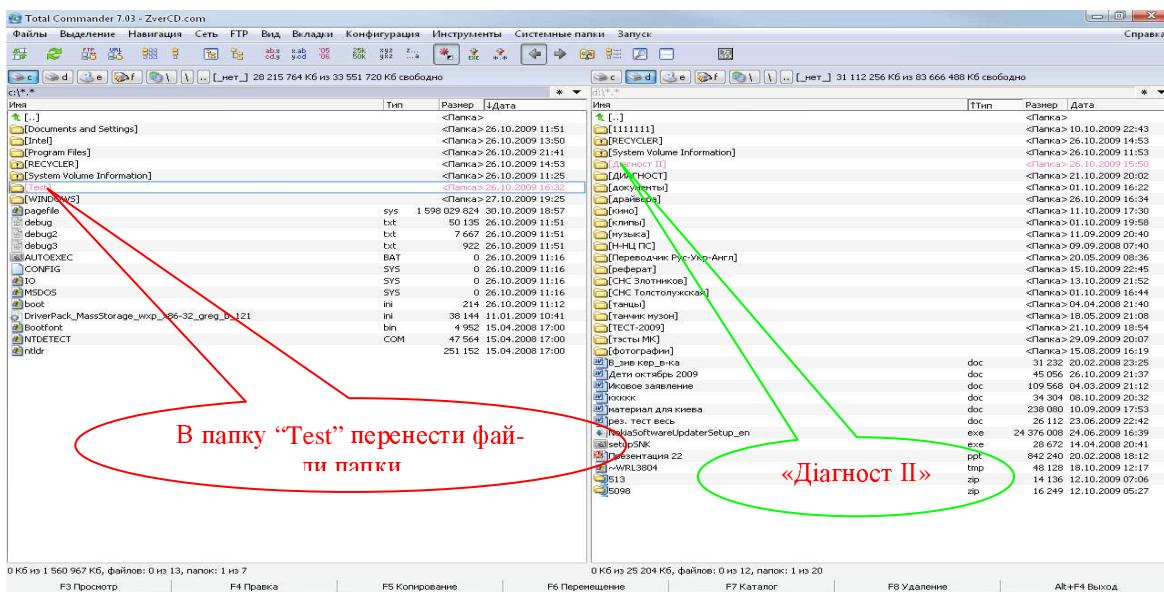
Total Commander 7.03 - ZverCD.com

Файлы Выделение Навигация Сеть FTP Вид Вкладки Конфигурация Инструменты Системные папки Запуск Справка

c d e f \ .. [_нет_] 28 215 764 Кб из 33 551 720 Кб свободно

c d e f \ .. [_нет_] 31 112 256 Кб из 83 666 488 Кб свободно

c:\*.*

| Имя | Тип | Размер | ↓Дата |
|---|---|---|---|
| [..] | | <Папка> | |
| [Documents and Settings] | | <Папка> | 26.10.2009 11:51 |
| [Intel] | | <Папка> | 26.10.2009 13:50 |
| [Program Files] | | <Папка> | 26.10.2009 21:41 |
| [RECYCLER] | | <Папка> | 26.10.2009 14:53 |
| [System Volume Information] | | <Папка> | 26.10.2009 11:25 |
| [Test] | | <Папка> | 26.10.2009 16:32 |
| [WINDOWS] | | <Папка> | 27.10.2009 19:25 |
| pagefile | sys | 1 598 029 824 | 30.10.2009 18:57 |
| debug | txt | 50 135 | 26.10.2009 11:51 |
| debug2 | txt | 7 667 | 26.10.2009 11:51 |
| debug3 | txt | 922 | 26.10.2009 11:51 |
| AUTOEXEC | BAT | 0 | 26.10.2009 11:16 |
| CONFIG | SYS | 0 | 26.10.2009 11:16 |
| IO | SYS | 0 | 26.10.2009 11:16 |
| MSDOS | SYS | 0 | 26.10.2009 11:16 |
| boot | ini | 214 | 26.10.2009 11:12 |
| DriverPack_MassStorage_wxp_x86-32_greg_b_121 | ini | 38 144 | 11.01.2009 10:41 |
| Bootfont | bin | 4 952 | 15.04.2008 17:00 |
| NTDETECT | COM | 47 564 | 15.04.2008 17:00 |
| ntldr | | 251 152 | 15.04.2008 17:00 |

d:\*.*

| Имя | ↑Тип | Размер | Дата |
|---|---|---|---|
| [..] | | <Папка> | |
| [1111111] | | <Папка> | 10.10.2009 22:43 |
| [RECYCLER] | | <Папка> | 26.10.2009 14:53 |
| [System Volume Information] | | <Папка> | 26.10.2009 11:53 |
| [Діагност II] | | <Папка> | 26.10.2009 15:50 |
| [ДИАГНОСТ] | | <Папка> | 21.10.2009 20:02 |
| [документы] | | <Папка> | 01.10.2009 16:22 |
| [драйвера] | | <Папка> | 26.10.2009 16:34 |
| [кино] | | <Папка> | 11.10.2009 17:30 |
| [клипы] | | <Папка> | 01.10.2009 19:58 |
| [музыка] | | <Папка> | 11.09.2009 20:40 |
| [Н-НЦ ПС] | | <Папка> | 09.09.2008 07:40 |
| [Переводчик Рус-Укр-Англ] | | <Папка> | 20.05.2009 08:36 |
| [реферат] | | <Папка> | 15.10.2009 22:45 |
| [СНС Злотников] | | <Папка> | 13.10.2009 21:52 |
| [СНС Толстолужская] | | <Папка> | 01.10.2009 16:44 |
| [танцы] | | <Папка> | 04.04.2008 21:40 |
| [танчик музон] | | <Папка> | 18.05.2009 21:08 |
| [ТЕСТ-2009] | | <Папка> | 21.10.2009 18:54 |
| [тэсты МК] | | <Папка> | 29.09.2009 20:07 |
| [фотографии] | | <Папка> | 15.08.2009 16:19 |
| В_зив кер_в-ка | doc | 31 232 | 20.02.2008 23:25 |
| Дети октябрь 2009 | doc | 45 056 | 26.10.2009 21:37 |
| Иковое заявление | doc | 109 568 | 04.03.2009 21:12 |
| кккккк | doc | 34 304 | 08.10.2009 20:32 |
| материал для киева | doc | 238 080 | 10.09.2009 17:53 |
| рез. тест весь | doc | 26 112 | 23.06.2009 22:42 |
| NokiaSoftwareUpdaterSetup_en | exe | 24 376 008 | 24.06.2009 16:39 |
| setupSNK | exe | 28 672 | 14.04.2008 20:41 |
| Презентация 22 | ppt | 842 240 | 20.02.2008 18:12 |
| ~WRL3804 | tmp | 48 128 | 18.10.2009 12:17 |
| 513 | zip | 14 136 | 12.10.2009 07:06 |
| 5098 | zip | 16 249 | 12.10.2009 05:27 |

В папку “Test” перенести файли папки

«Діагност II»

0 Кб из 1 560 967 Кб, файлов: 0 из 13, папок: 1 из 7

0 Кб из 25 204 Кб, файлов: 0 из 12, папок: 1 из 20

F3 Просмотр F4 Правка F5 Копирование F6 Перемещение F7 Каталог F8 Удаление Alt+F4 Выход